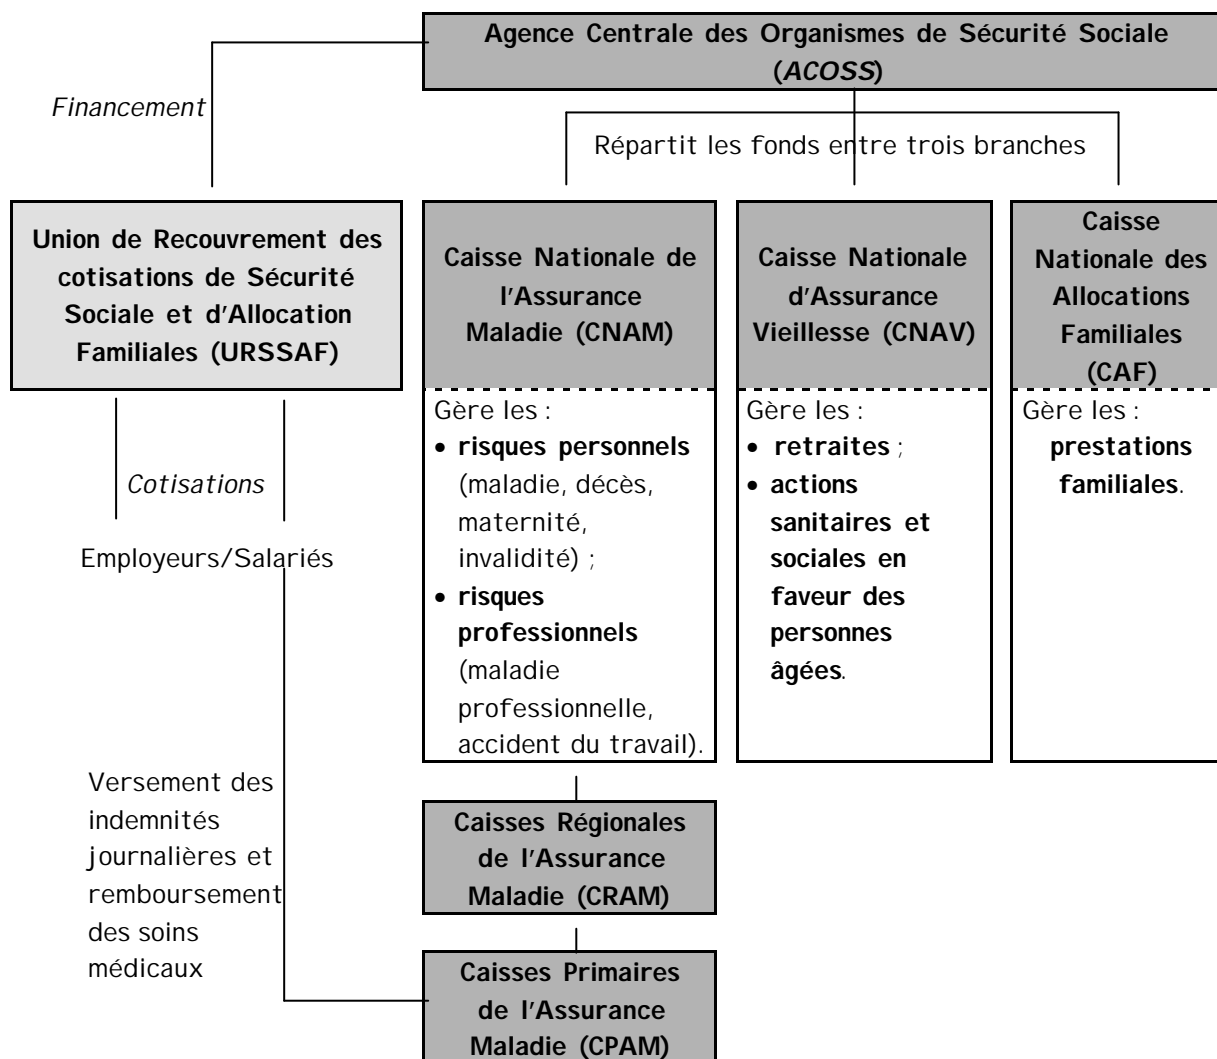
Agence Centrale des Organismes de Sécurité Sociale (*ACOSS*)

*Financement*

Répartit les fonds entre trois branches

Union de Recouvrement des cotisations de Sécurité Sociale et d'Allocation Familiales (URSSAF)

*Cotisations*

Employeurs/Salariés

Caisse Nationale de l'Assurance Maladie (CNAM)

Gère les :
• **risques personnels** (maladie, décès, maternité, invalidité) ;
• **risques professionnels** (maladie professionnelle, accident du travail).

Caisse Nationale d'Assurance Vieillesse (CNAV)

Gère les :
• **retraites** ;
• **actions sanitaires et sociales en faveur des personnes âgées**.

Caisse Nationale des Allocations Familiales (CAF)

Gère les : **prestations familiales**.

Versement des indemnités journalières et remboursement des soins médicaux

Caisses Régionales de l'Assurance Maladie (CRAM)

Caisses Primaires de l'Assurance Maladie (CPAM)